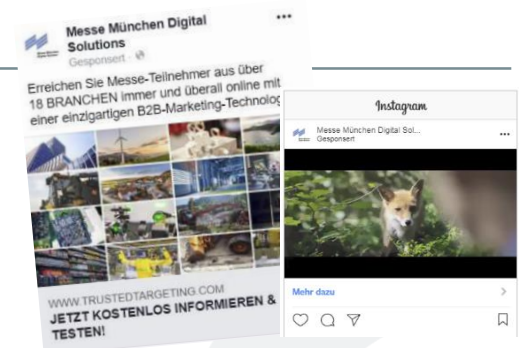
Messe München Digital Solutions
Gesponsert ·

Erreichen Sie Messe-Teilnehmer aus über 18 BRANCHEN immer und überall online mit einer einzigartigen B2B-Marketing-Technolog

WWW.TRUSTEDTARGETING.COM
JETZT KOSTENLOS INFORMIEREN & TESTEN!

Instagram

Messe München Digital Sol...
Gesponsert

Mehr dazu